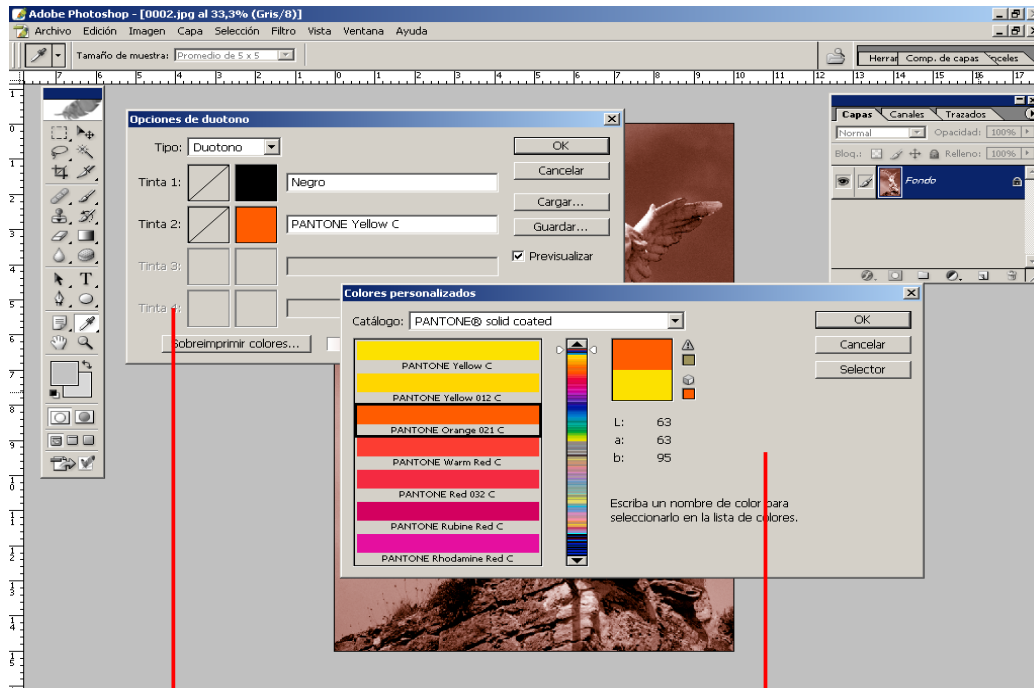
Adobe Photoshop - [0002.jpg al 33,3% (Gris/8)]
Archivo Edición Imagen Capa Selección Filtro Vista Ventana Ayuda
Tamaño de muestra: Promedio de 5 x 5
Herran Comp. de capas Pinceles

Opciones de duotono
Tipo: Duotono
Tinta 1: Negro
Tinta 2: PANTONE Yellow C
Tinta 3:
Tinta 4:
Sobreimprimir colores...
OK
Cancelar
Cargar...
Guardar...
Previsualizar

Capas Canales Trazados
Normal Opacidad: 100%
Bloq.: Relleno: 100%
Fondo

Colores personalizados
Catálogo: PANTONE® solid coated
PANTONE Yellow C
PANTONE Yellow 012 C
PANTONE Orange 021 C
PANTONE Warm Red C
PANTONE Red 032 C
PANTONE Rubine Red C
PANTONE Rhodamine Red C
L: 63
a: 63
b: 95
Escriba un nombre de color para seleccionarlo en la lista de colores.
OK
Cancelar
Selector